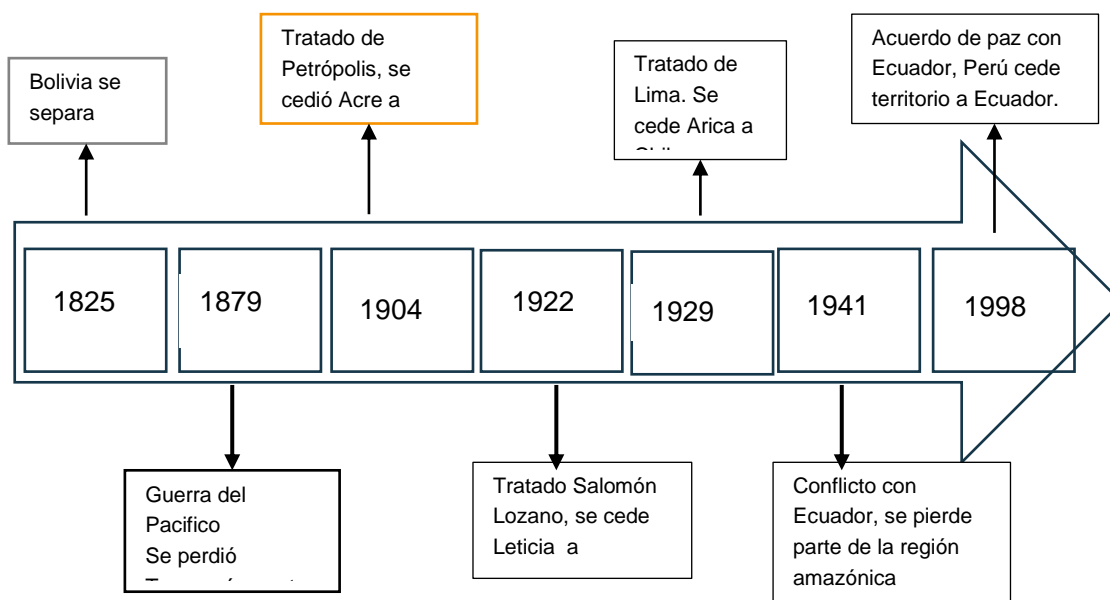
Bolivia se separa

Tratado de Petrópolis, se cedió Acre a

Tratado de Lima. Se cede Arica a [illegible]

Acuerdo de paz con Ecuador, Perú cede territorio a Ecuador.

1825

1879

1904

1922

1929

1941

1998

Guerra del Pacifico
Se perdió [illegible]

Tratado Salomón Lozano, se cede Leticia a

Conflicto con Ecuador, se pierde parte de la región amazónica